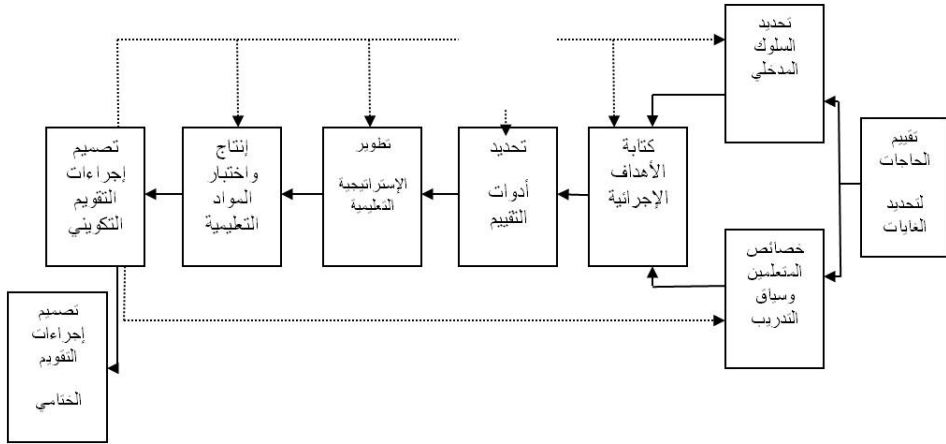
تقييم الحاجات لتحديد الغايات

تحديد السلوك المدخلي

خصائص المتعلمين وسياق التدريب

كتابة الأهداف الإجرائية

تحديد أدوات التقييم

تطوير الإستراتيجية التعليمية

إنتاج واختيار المواد التعليمية

تصميم إجراءات التقويم التكويني

تصميم إجراءات التقويم الختامي